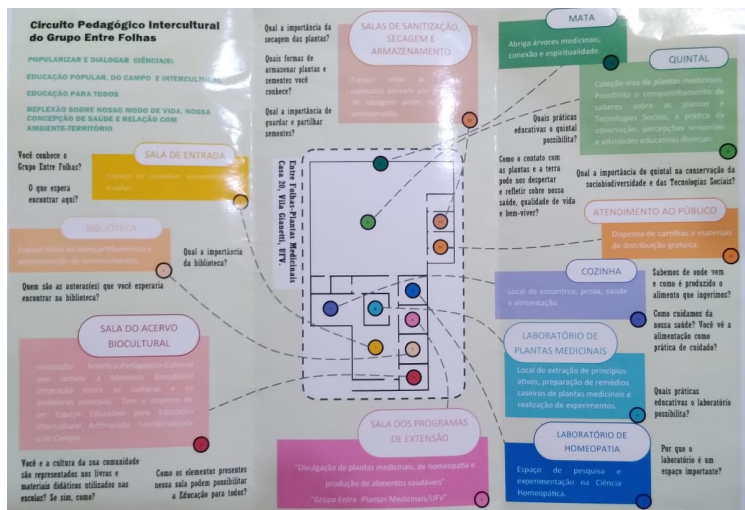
Circuito Pedagógico Intercultural do Grupo Entre Folhas

POPULARIZAR E DIALOGAR CIÊNCIA(S)

EDUCAÇÃO POPULAR, DO CAMPO E INTERCULTURAL

EDUCAÇÃO PARA TODOS

REFLEXÃO SOBRE NOSSO MODO DE VIDA, NOSSA CONCEPÇÃO DE SAÚDE E RELAÇÃO COM AMBIENTE-TERRITÓRIO

Você conhece o Grupo Entre Folhas?

O que espera encontrar aqui?

SALA DE ENTRADA

Espaço de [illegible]

BIBLIOTECA

Espaço físico de compartilhamento e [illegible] de conhecimentos.

Qual a importância da biblioteca?

Quem são as autoras(es) que você esperaria encontrar na biblioteca?

SALA DO ACERVO BIOCULTURAL

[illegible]

Você e a cultura da sua comunidade são representadas nos livros e materiais didáticos utilizados nas escolas? Se sim, como?

Como os elementos presentes nessa sala podem possibilitar a Educação para todos?

Qual a importância da secagem das plantas?

Quais formas de armazenar plantas e sementes você conhece?

Qual a importância de guardar e partilhar sementes?

SALAS DE SANITIZAÇÃO, SECAGEM E ARMAZENAMENTO

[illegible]

Entre Folhas: Plantas Medicinais
Casa 10, Vila Giannetti, UFV.

SALA DOS PROGRAMAS DE EXTENSÃO

"Divulgação de plantas medicinais, de homeopatia e produção de alimentos saudáveis"
"Grupo Entre -Plantas Medicinais/UFV"

MATA

Abriga árvores medicinais; conexão e espiritualidade.

QUINTAL

Coleção viva de plantas medicinais. Possibilita o compartilhamento de saberes sobre as plantas e Tecnologias Sociais, a prática da observação, percepções sensoriais e atividades educativas diversas.

Quais práticas educativas o quintal possibilita?

Como o contato com as plantas e a terra pode nos despertar e refletir sobre nossa saúde, qualidade de vida e bem-viver?

Qual a importância do quintal na conservação da sociobiodiversidade e das Tecnologias Sociais?

ATENDIMENTO AO PÚBLICO

Dispensa de cartilhas e materiais de distribuição gratuita.

COZINHA

Local de encontros, prosa, saúde e alimentação.

Sabemos de onde vem e como é produzido o alimento que ingerimos?

Como cuidamos da nossa saúde? Você vê a alimentação como prática de cuidado?

LABORATÓRIO DE PLANTAS MEDICINAIS

Local de extração de princípios ativos, preparação de remédios caseiros de plantas medicinais e realização de experimentos.

Quais práticas educativas o laboratório possibilita?

LABORATÓRIO DE HOMEOPATIA

Espaço de pesquisa e experimentação na Ciência Homeopática.

Por que o laboratório é um espaço importante?